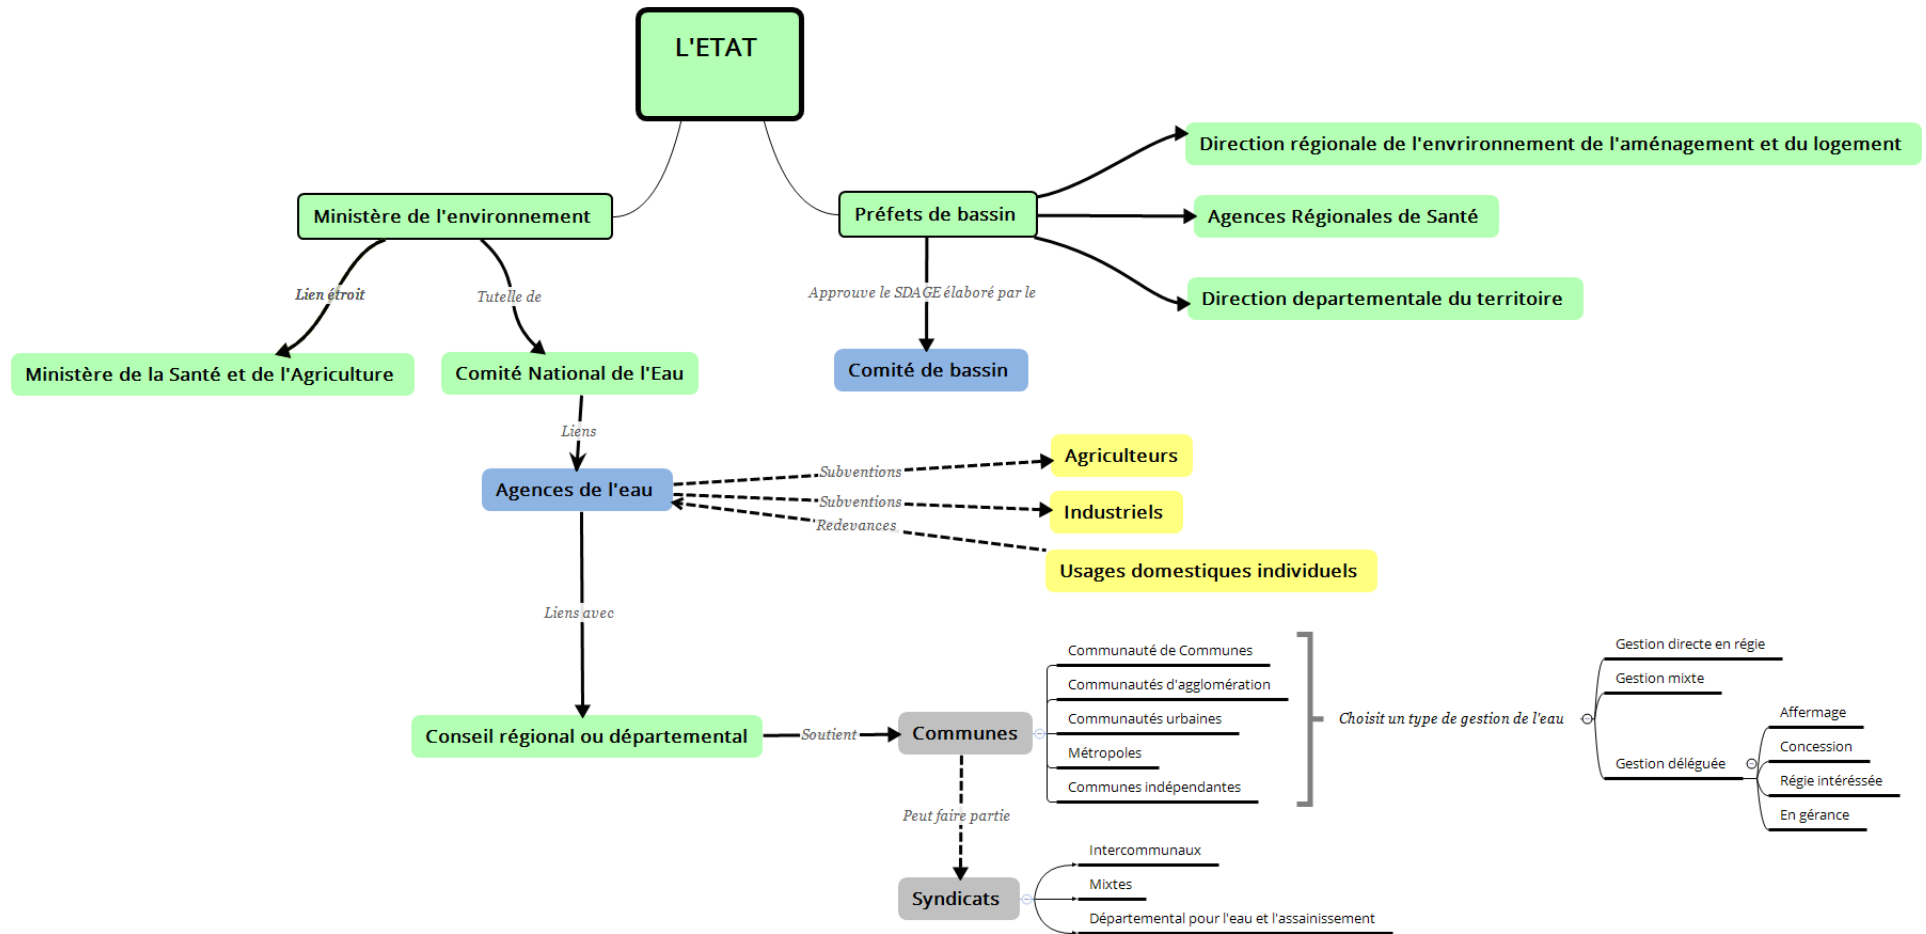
L'ETAT

Ministère de l'environnement

Lien étroit

Tutelle de

Ministère de la Santé et de l'Agriculture

Comité National de l'Eau

Préfets de bassin

Direction régionale de l'envrironnement de l'aménagement et du logement

Agences Régionales de Santé

Direction departementale du territoire

Approuve le SDAGE élaboré par le

Comité de bassin

Liens

Agences de l'eau

Subventions

Agriculteurs

Subventions

Industriels

Redevances

Usages domestiques individuels

Liens avec

Conseil régional ou départemental

Soutient

Communes

Communauté de Communes

Communautés d'agglomération

Communautés urbaines

Métropoles

Communes indépendantes

Choisit un type de gestion de l'eau

Gestion directe en régie

Gestion mixte

Gestion déléguée

Affermage

Concession

Régie intéréssée

En gérance

Peut faire partie

Syndicats

Intercommunaux

Mixtes

Départemental pour l'eau et l'assainissement